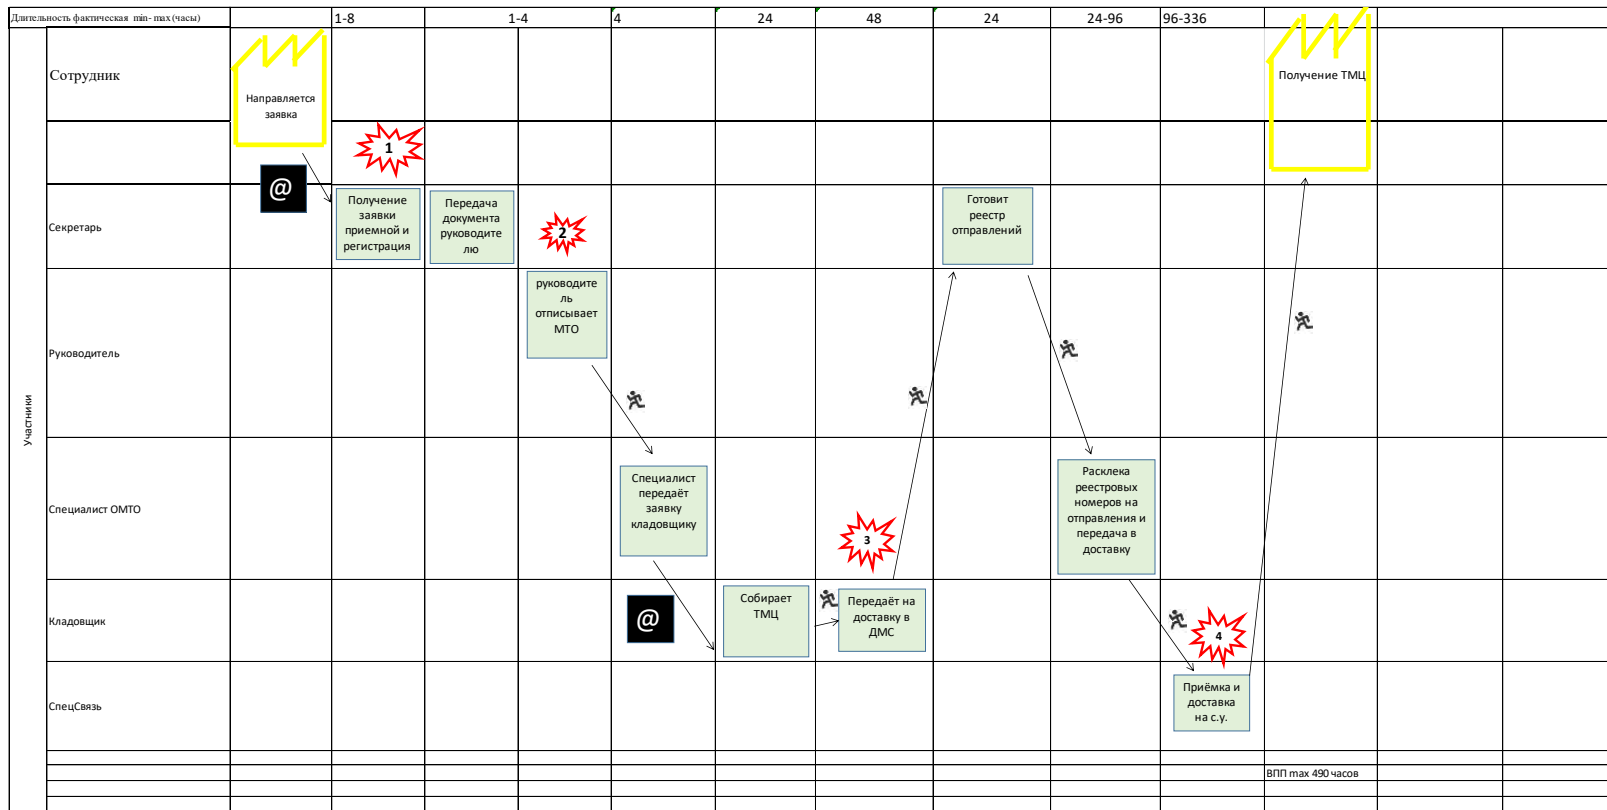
Длительность фактическая min- max (часы)

| 1-8 | 1-4 | 4 | 24 | 48 | 24 | 24-96 | 96-336 |

Участники

Сотрудник

Направляется заявка

Получение ТМЦ

1

@

Секретарь

Получение заявки приемной и регистрация

Передача документа руководителю

2

Готовит реестр отправлений

Руководитель

руководитель отписывает МТО

Специалист ОМТО

Специалист передаёт заявку кладовщику

3

Расклеека реестровых номеров на отправления и передача в доставку

Кладовщик

@

Собирает ТМЦ

Передаёт на доставку в ДМС

4

СпецСвязь

Приёмка и доставка на с.у.

ВПП max 490 часов